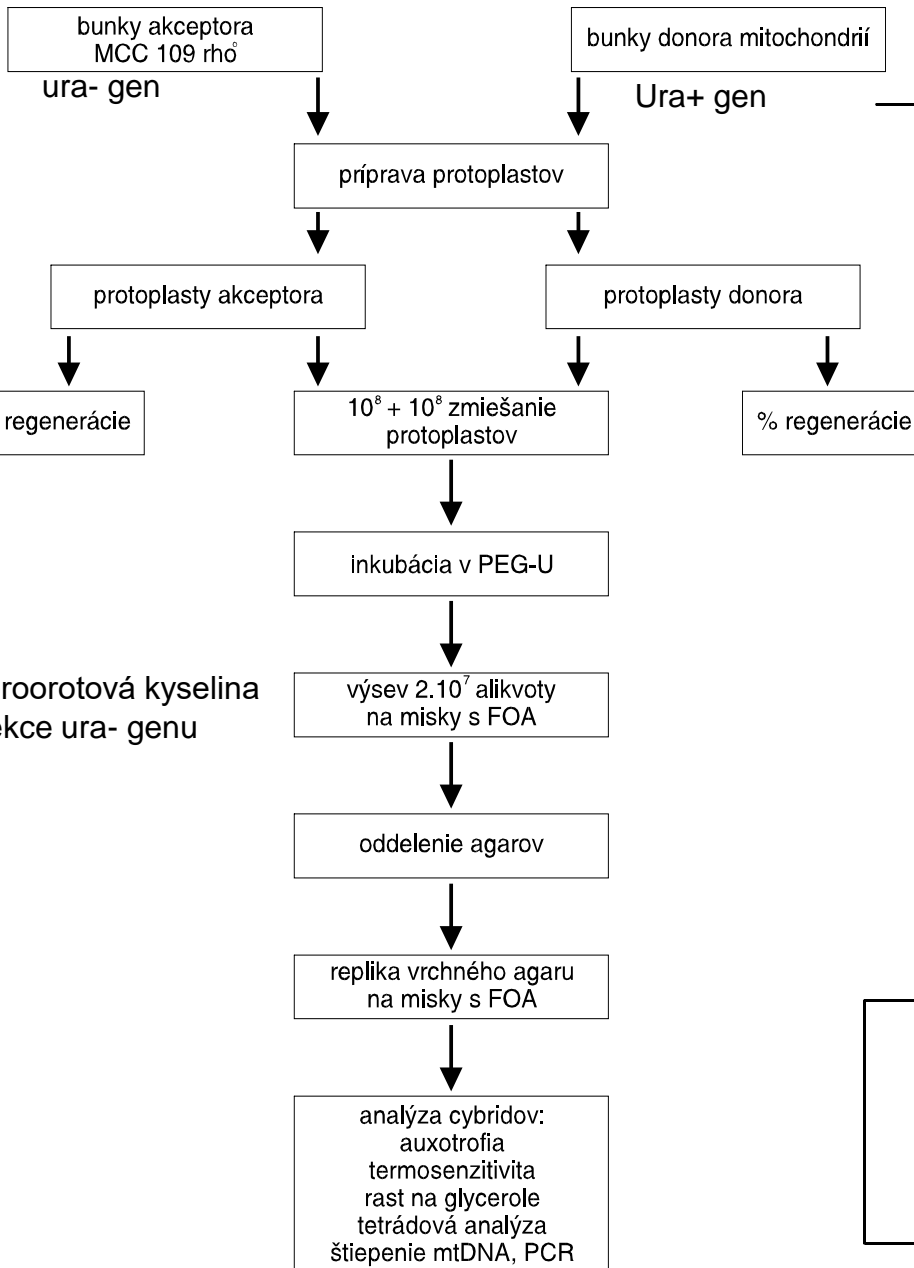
bunky akceptora MCC 109 rho$^{0}$

bunky donora mitochondrií

ura- gen

Ura+ gen

príprava protoplastov

protoplasty akceptora

protoplasty donora

regenerácie

$10^{8}$ + $10^{8}$ zmiešanie protoplastov

% regenerácie

inkubácia v PEG-U

roorotová kyselina
ekce ura- genu

výsev $2.10^{7}$ alikvoty na misky s FOA

oddelenie agarov

replika vrchného agaru na misky s FOA

analýza cybridov:
auxotrofia
termosenzitivita
rast na glycerole
tetrádová analýza
štiepenie mtDNA, PCR